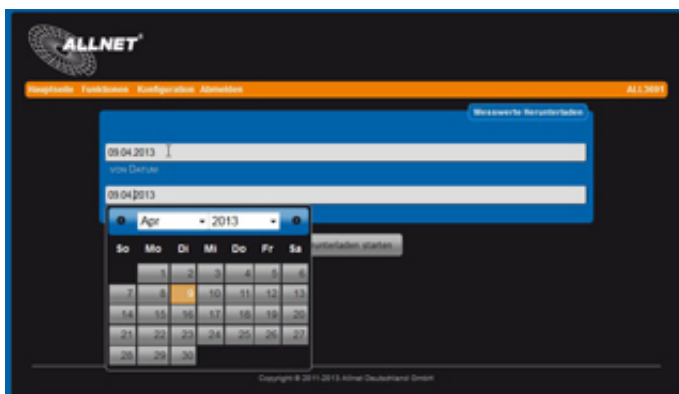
ALLNET

Hauptseite Funktionen Konfiguration Abmelden ALL3691

Messwerte Herunterladen

09.04.2013

VON DATUM

09.04.2013

Apr 2013

| So | Mo | Di | Mi | Do | Fr | Sa |
|---|---|---|---|---|---|---|
| | 1 | 2 | 3 | 4 | 5 | 6 |
| 7 | 8 | 9 | 10 | 11 | 12 | 13 |
| 14 | 15 | 16 | 17 | 18 | 19 | 20 |
| 21 | 22 | 23 | 24 | 25 | 26 | 27 |
| 28 | 29 | 30 | | | | |

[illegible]nterladen starten

Copyright © 2011-2013 Allnet Deutschland GmbH